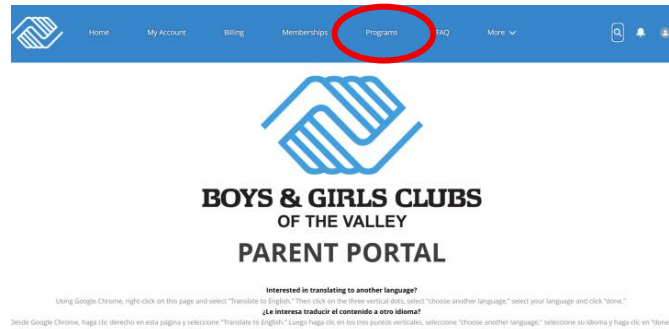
Home My Account Billing Memberships Programs FAQ More

BOYS & GIRLS CLUBS
OF THE VALLEY
PARENT PORTAL

Interested in translating to another language?
Using Google Chrome, right-click on this page and select "Translate to English." Then click on the three vertical dots, select "choose another language," select your language and click "done."
¿Le interesa traducir el contenido a otro idioma?
Desde Google Chrome, haga clic derecho en esta página y seleccione "Translate to English." Luego haga clic en los tres puntos verticales, seleccione "choose another language," seleccione su idioma y haga clic en "done."